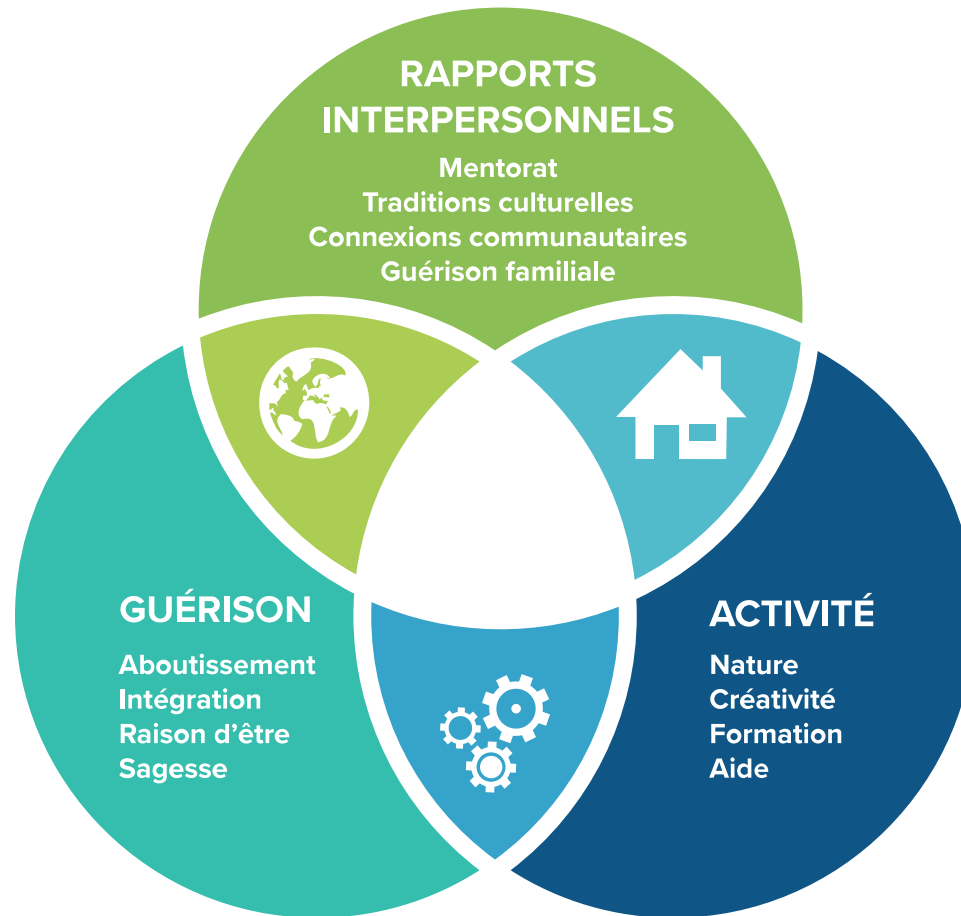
RAPPORTS INTERPERSONNELS

Mentorat
Traditions culturelles
Connexions communautaires
Guérison familiale

GUÉRISON

Aboutissement
Intégration
Raison d'être
Sagesse

ACTIVITÉ

Nature
Créativité
Formation
Aide